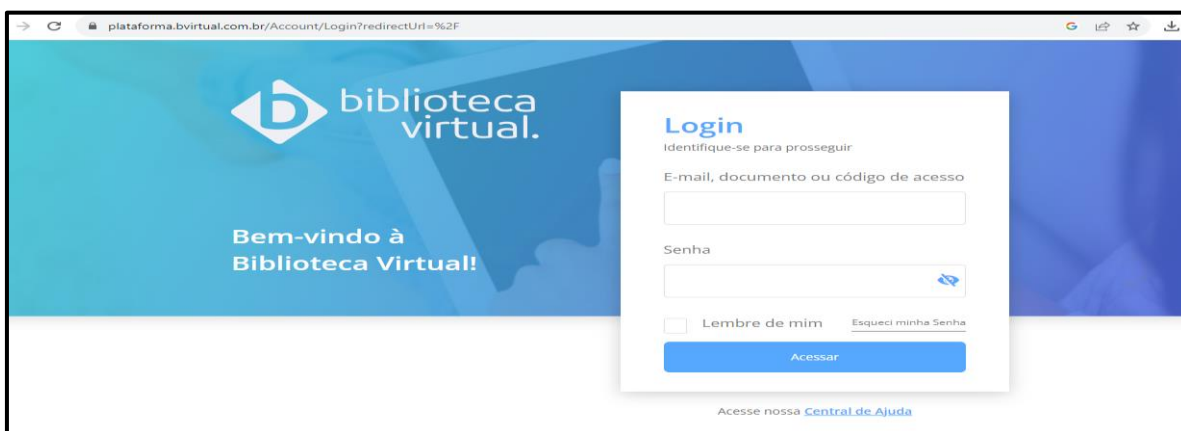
plataforma.bvirtual.com.br/Account/Login?redirectUrl=%2F

biblioteca virtual.

Bem-vindo à Biblioteca Virtual!

Login
Identifique-se para prosseguir

E-mail, documento ou código de acesso

Senha

Lembre de mim

Esqueci minha Senha

Acessar

Acesse nossa Central de Ajuda